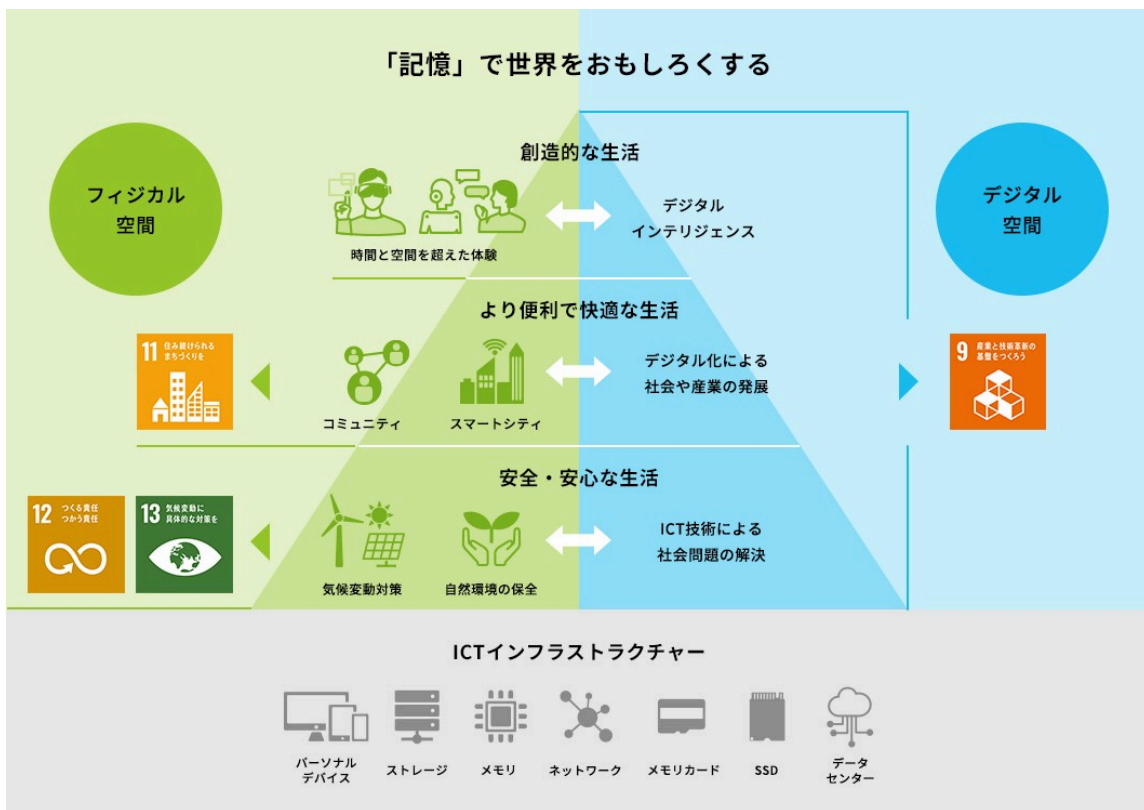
「記憶」で世界をおもしろくする

フィジカル
空間

デジタル
空間

創造的な生活

時間と空間を超えた体験

デジタル
インテリジェンス

より便利で快適な生活

11 住み続けられるまちづくりを

9 産業と技術革新の基盤をつくろう

コミュニティ

スマートシティ

デジタル化による
社会や産業の発展

安全・安心な生活

12 つくる責任つかう責任

13 気候変動に具体的な対策を

気候変動対策

自然環境の保全

ICT技術による
社会問題の解決

ICTインフラストラクチャー

パーソナル
デバイス

ストレージ

メモリ

ネットワーク

メモリカード

SSD

データ
センター